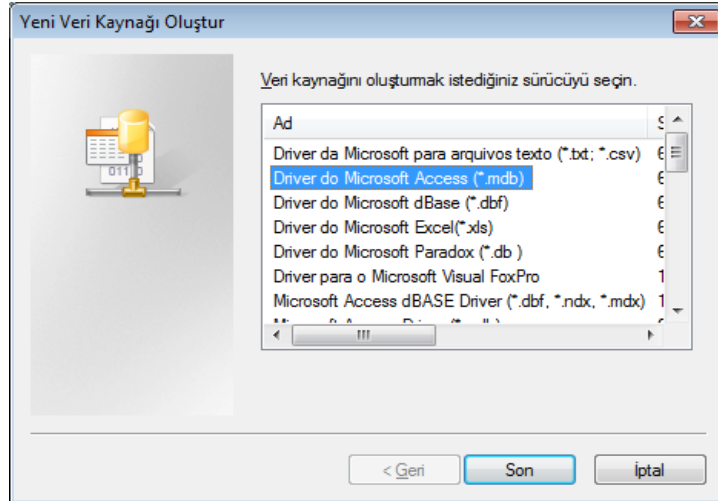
Yeni Veri Kaynağı Oluştur

Veri kaynağını oluşturmak istediğiniz sürücüyü seçin.

| Ad | S |
|---|---|
| Driver da Microsoft para arquivos texto (*.txt; *.csv) | 6 |
| Driver do Microsoft Access (*.mdb) | 6 |
| Driver do Microsoft dBase (*.dbf) | 6 |
| Driver do Microsoft Excel(*.xls) | 6 |
| Driver do Microsoft Paradox (*.db ) | 6 |
| Driver para o Microsoft Visual FoxPro | 1 |
| Microsoft Access dBASE Driver (*.dbf, *.ndx, *.mdx) | 1 |
| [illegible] | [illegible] |

< Geri
Son
İptal